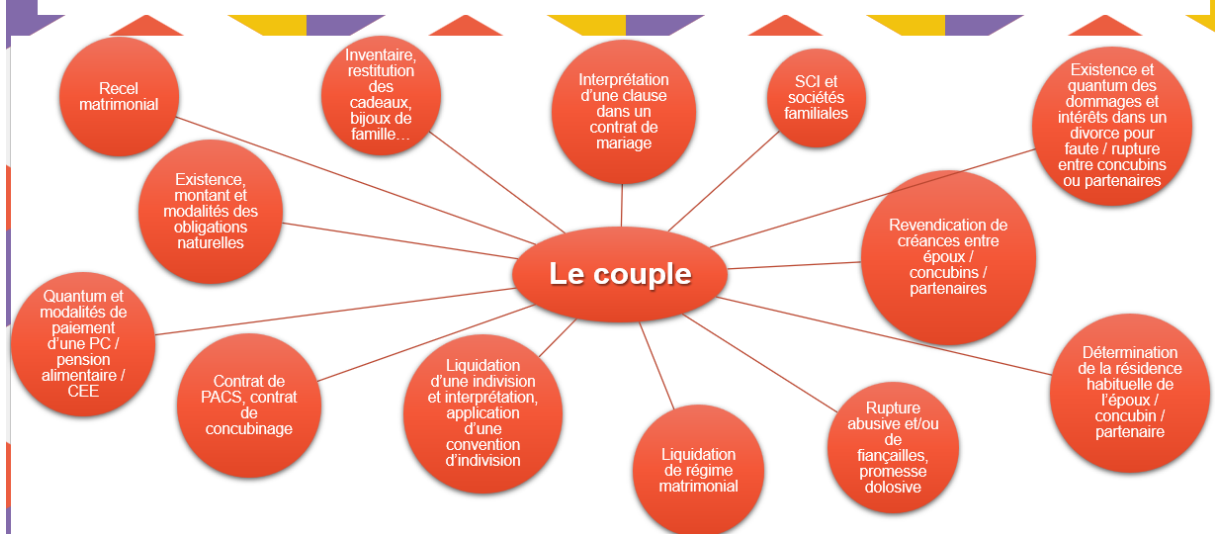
Le couple

Recel matrimonial

Inventaire, restitution des cadeaux, bijoux de famille…

Interprétation d'une clause dans un contrat de mariage

SCI et sociétés familiales

Existence et quantum des dommages et intérêts dans un divorce pour faute / rupture entre concubins ou partenaires

Existence, montant et modalités des obligations naturelles

Revendication de créances entre époux / concubins / partenaires

Quantum et modalités de paiement d'une PC / pension alimentaire / CEE

Détermination de la résidence habituelle de l'époux / concubin / partenaire

Contrat de PACS, contrat de concubinage

Liquidation d'une indivision et interprétation, application d'une convention d'indivision

Liquidation de régime matrimonial

Rupture abusive et/ou de fiançailles, promesse dolosive